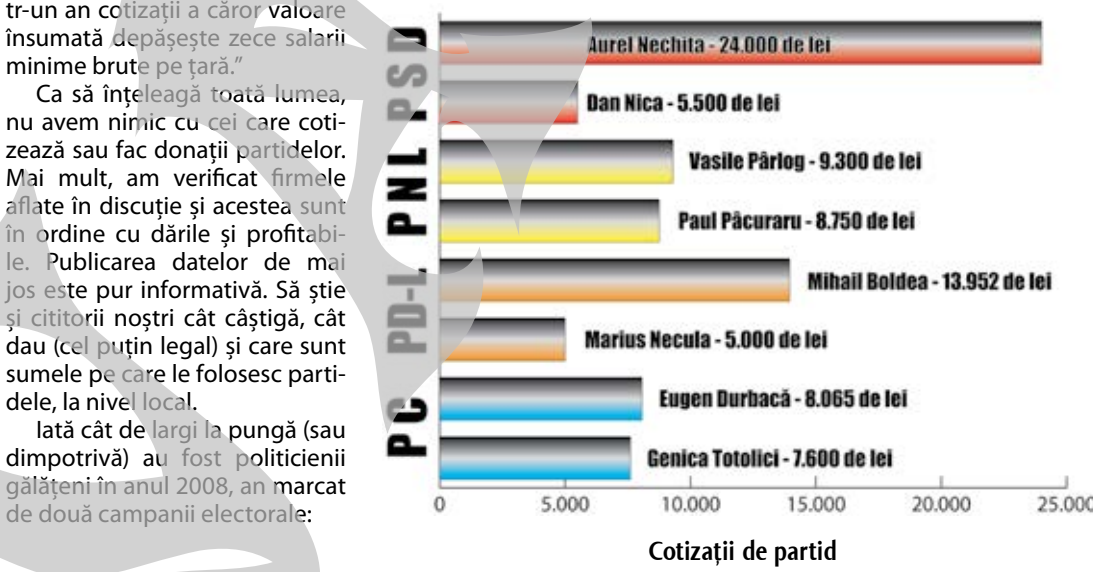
tr-un an cotizații a căror valoare însumată depășește zece salarii minime brute pe țară."

Ca să înțeleagă toată lumea, nu avem nimic cu cei care cotizează sau fac donații partidelor. Mai mult, am verificat firmele aflate în discuție și acestea sunt în ordine cu dările și profitabile. Publicarea datelor de mai jos este pur informativă. Să știe și cititorii noștri cât câștigă, cât dau (cel puțin legal) și care sunt sumele pe care le folosesc partidele, la nivel local.

Iată cât de largi la pungă (sau dimpotrivă) au fost politicienii gălățeni în anul 2008, an marcat de două campanii electorale:

PC PD-L PNL PSD

Aurel Nechita - 24.000 de lei
Dan Nica - 5.500 de lei
Vasile Pârlog - 9.300 de lei
Paul Păcuraru - 8.750 de lei
Mihail Boldea - 13.952 de lei
Marius Necula - 5.000 de lei
Eugen Durbacă - 8.065 de lei
Genica Totolici - 7.600 de lei

0 5.000 10.000 15.000 20.000 25.000

Cotizații de partid